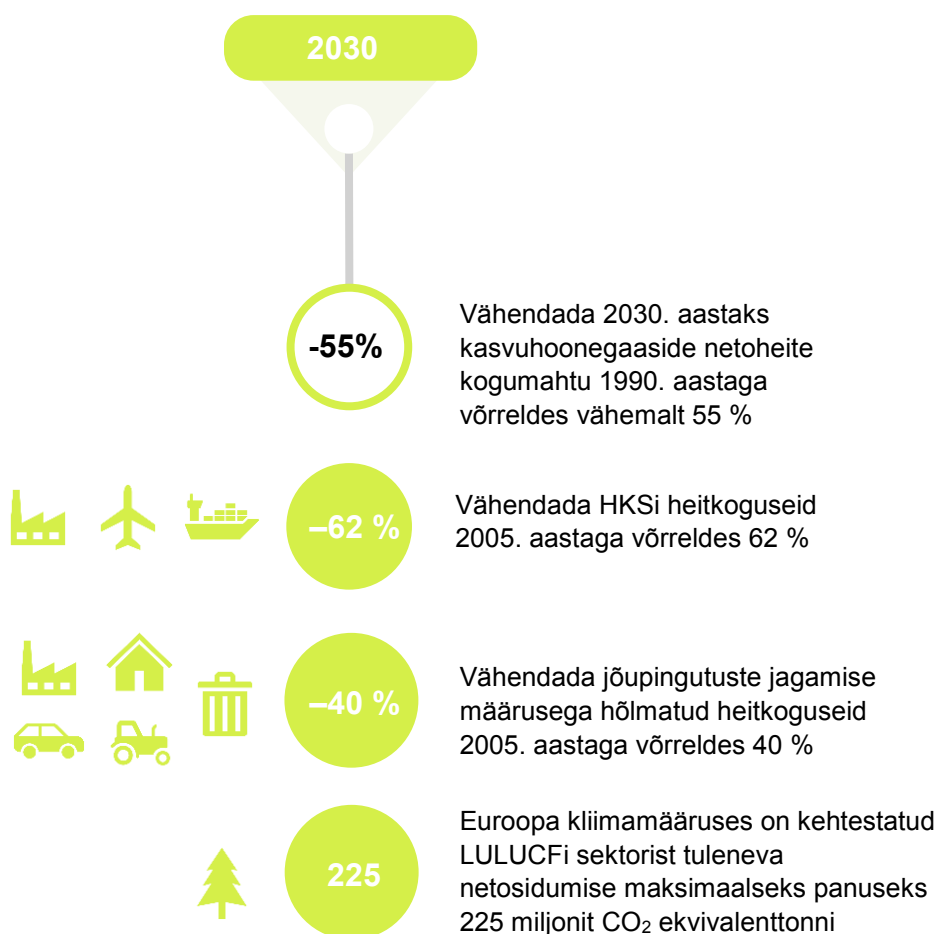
2030

-55%

Vähendada 2030. aastaks kasvuhoonegaaside netoheite kogumahtu 1990. aastaga võrreldes vähemalt 55 %

–62 %

Vähendada HKSi heitkoguseid 2005. aastaga võrreldes 62 %

–40 %

Vähendada jõupingutuste jagamise määrusega hõlmatud heitkoguseid 2005. aastaga võrreldes 40 %

225

Euroopa kliimamääruses on kehtestatud LULUCFi sektorist tuleneva netosidumise maksimaalseks panuseks 225 miljonit $CO_2$ ekvivalenttonni